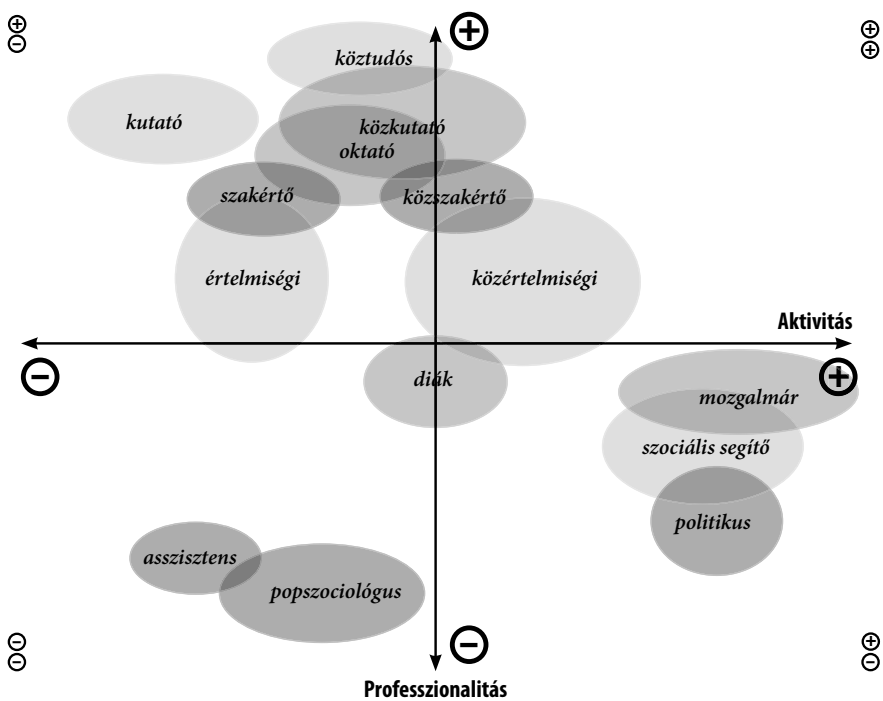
⊕
⊖

⊕

⊕
⊕

köztudós

kutató

közkutató
oktató

szakértő

közszakértő

értelmiségi

közértelmiségi

Aktivitás

⊖

diák

⊕

mozgalmár

szociális segítő

politikus

asszisztens

popszociológus

⊖
⊖

⊖

⊕
⊖

Professzionalitás